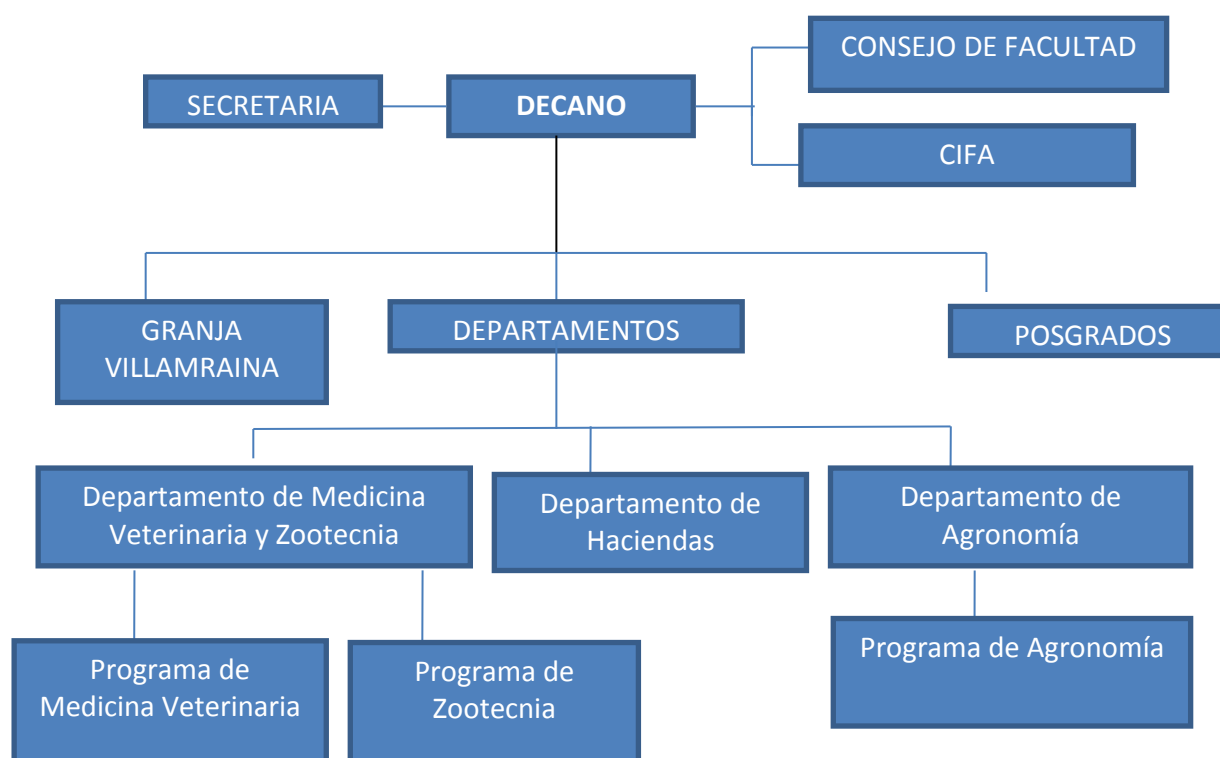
CONSEJO DE FACULTAD

SECRETARIA

DECANO

CIFA

GRANJA VILLAMRAINA

DEPARTAMENTOS

POSGRADOS

Departamento de Medicina Veterinaria y Zootecnia

Departamento de Haciendas

Departamento de Agronomía

Programa de Medicina Veterinaria

Programa de Zootecnia

Programa de Agronomía